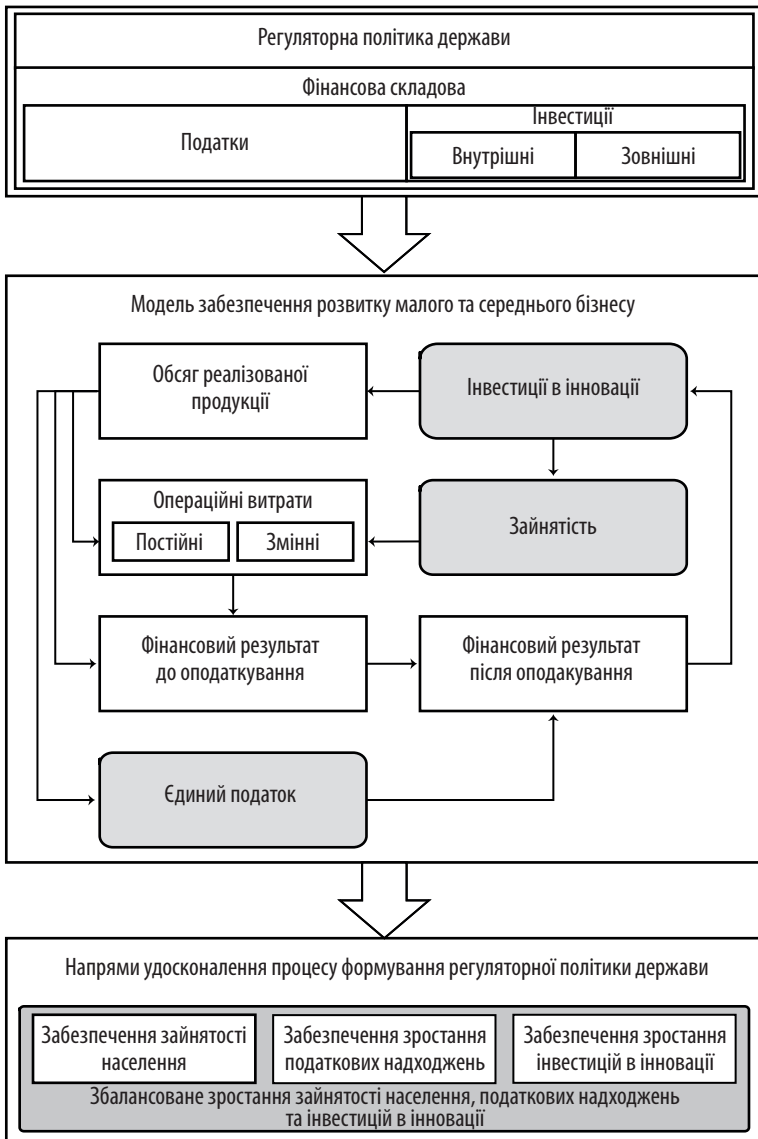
Регуляторна політика держави

Фінансова складова

Податки

Інвестиції

Внутрішні

Зовнішні

Модель забезпечення розвитку малого та середнього бізнесу

Обсяг реалізованої продукції

Інвестиції в інновації

Операційні витрати

Постійні

Змінні

Зайнятість

Фінансовий результат до оподаткування

Фінансовий результат після оподакування

Єдиний податок

Напрями удосконалення процесу формування регуляторної політики держави

Забезпечення зайнятості населення

Забезпечення зростання податкових надходжень

Забезпечення зростання інвестицій в інновації

Збалансоване зростання зайнятості населення, податкових надходжень та інвестицій в інновації